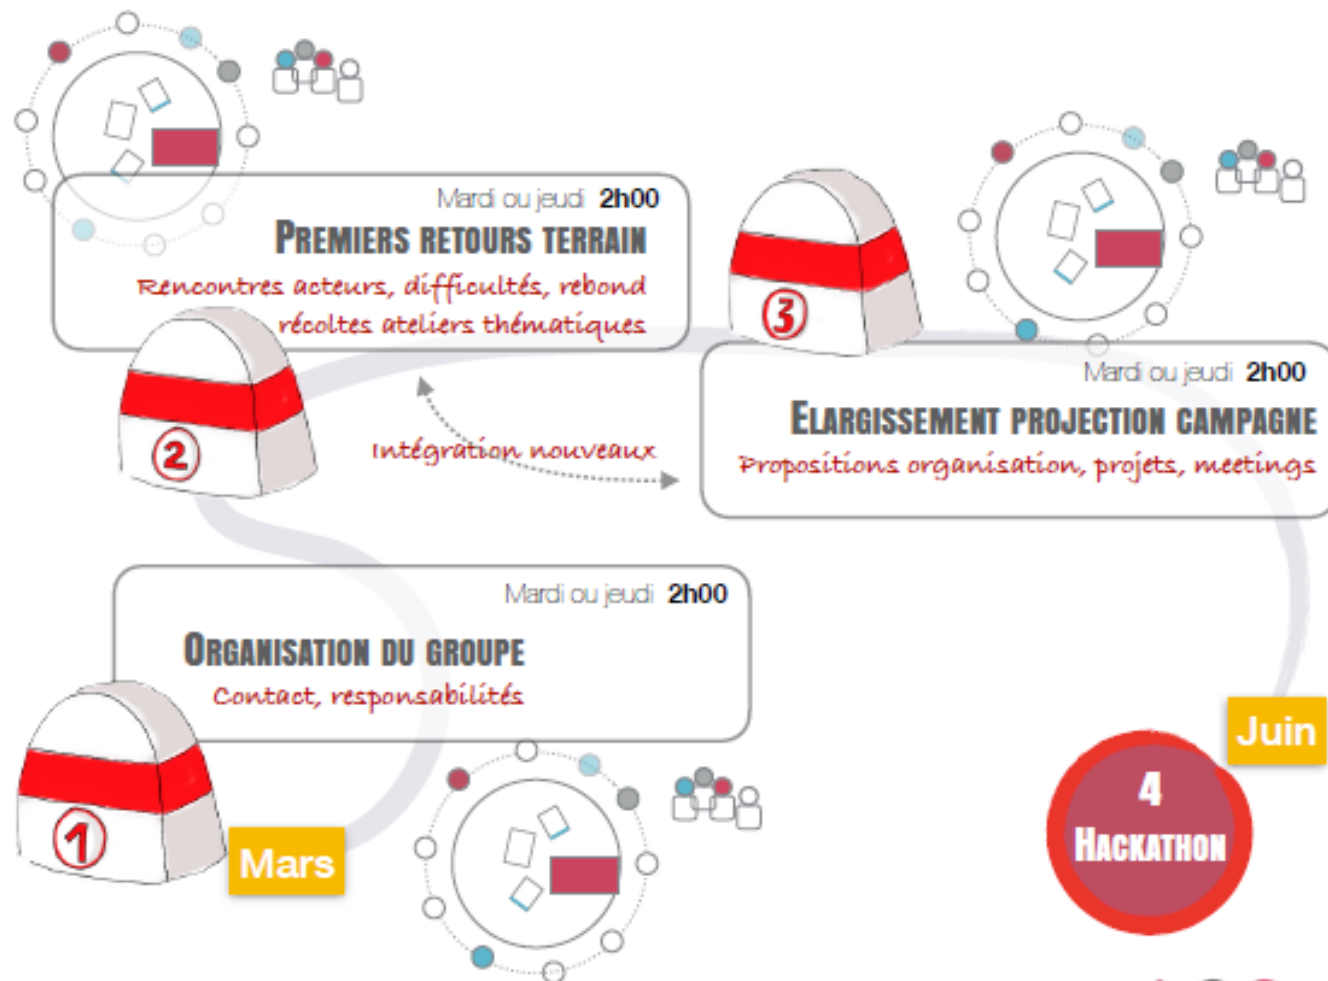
Mardi ou jeudi 2h00
PREMIERS RETOURS TERRAIN
Rencontres acteurs, difficultés, rebond récoltes ateliers thématiques

2

Intégration nouveaux

3

Mardi ou jeudi 2h00
ELARGISSEMENT PROJECTION CAMPAGNE
Propositions organisation, projets, meetings

Mardi ou jeudi 2h00
ORGANISATION DU GROUPE
Contact, responsabilités

1

Mars

Juin

4
HACKATHON